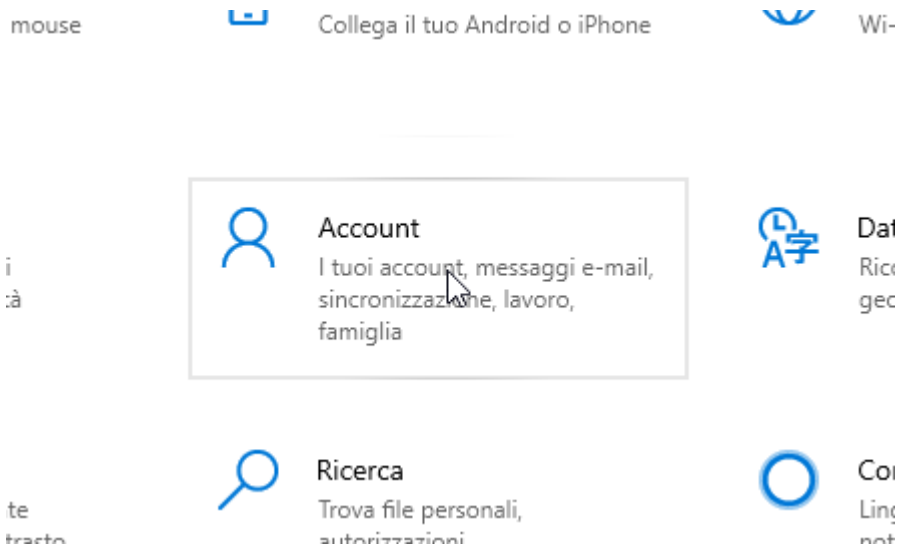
mouse

Collega il tuo Android o iPhone

Wi-

i
:à

Account
I tuoi account, messaggi e-mail, sincronizzazione, lavoro, famiglia

Dat
Ric
geo

te
trasto

Ricerca
Trova file personali, autorizzazioni

Co
Ling
p